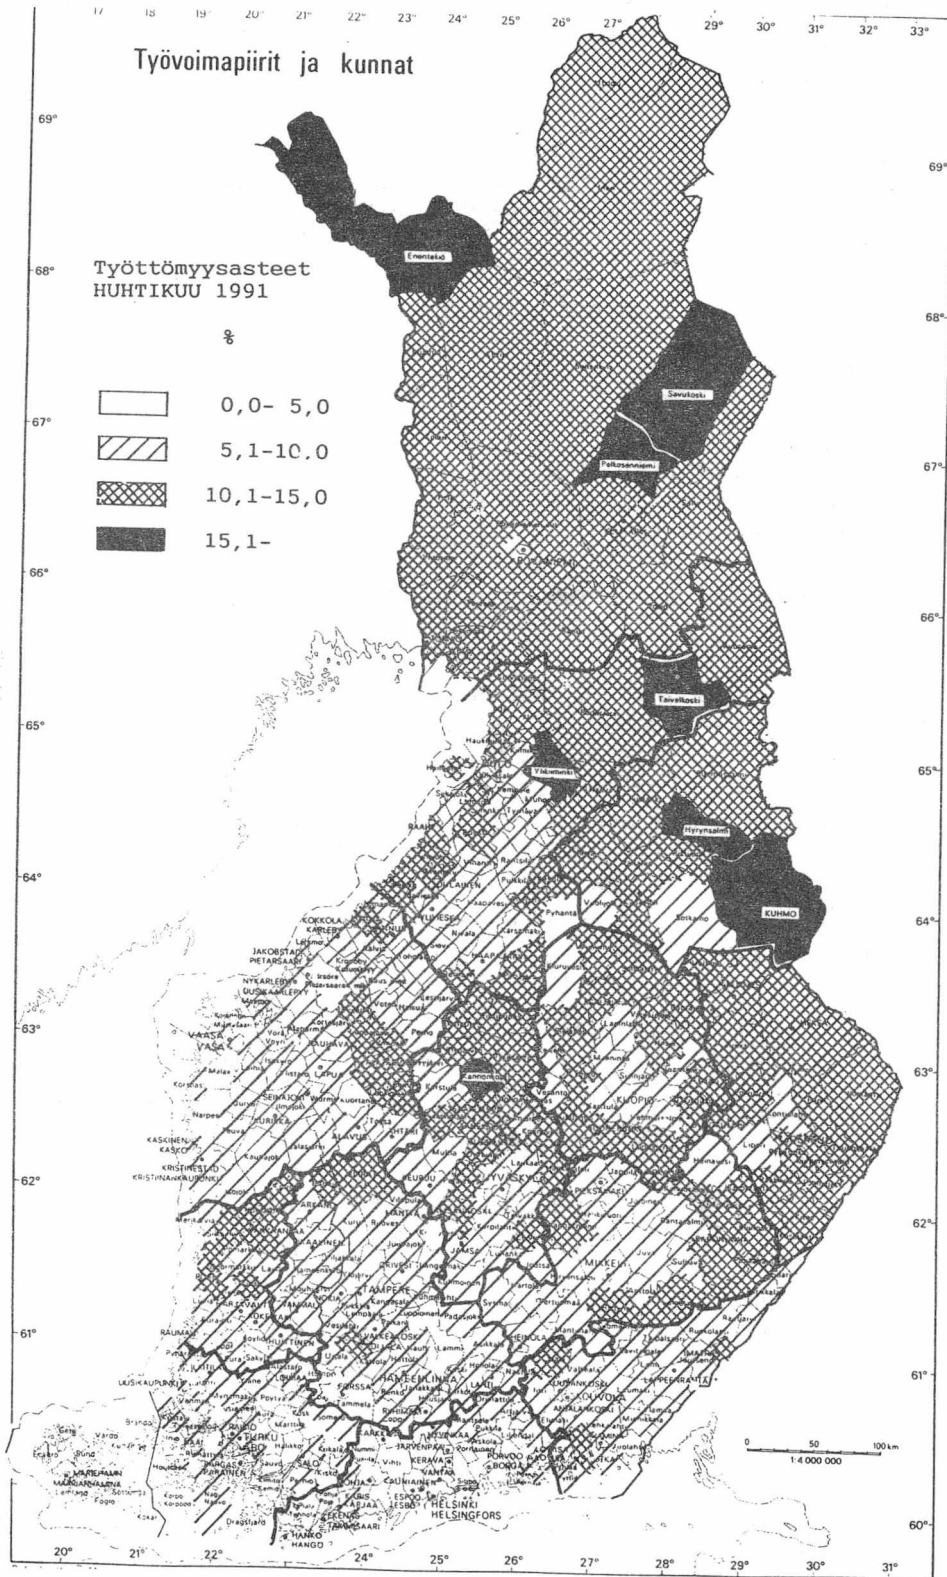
17° 18° 19° 20° 21° 22° 23° 24° 25° 26° 27° 29° 30° 31° 32° 33°

Työvoimapiirit ja kunnat

69°

69°

Enontekiö

68°

Työttömyysasteet
HUHTIKUU 1991

%

68°

0,0- 5,0

5,1-10.0

10,1-15,0

15,1-

67°

Savukoski

Pelkosenniemi

67°

66°

ROVANIEMI

66°

Taivalkoski

65°

Yli-Ii

65°

Hyrynsalmi

64°

KUHMO

64°

KOKKOLA
KARLEBY

JAKOBSTAD
PIETARSAARI

NYKARLEBY
UUSIKAARLEPYY

63°

VAASA
VASA

SEINÄJOKI

Kannonkoski

KUOPIO

63°

KASKINEN
KASKÖ

KRISTINESTAD
KRISTIINANKAUPUNKI

62°

JYVÄSKYLÄ

MIKKELI

62°

TAMPERE

61°

RAUMA

HEINOLA

61°

UUSIKAUPUNKI

HÄMEENLINNA

LAHTI

KOUVOLA

MARIEHAMN
MAARIANHAMINA

TURKU
ÅBO

SALO

FORSSA

JÄRVENPÄÄ

KERAVA

PORVOO
BORGÅ

KOTKA

0 50 100 km
1:4 000 000

PARGAS
PARAINEN

ESPOO
ESBO

HELSINKI
HELSINGFORS

60°

HANKO
HANGÖ

20° 21° 22° 24° 25° 26° 27° 28° 29° 30° 31°